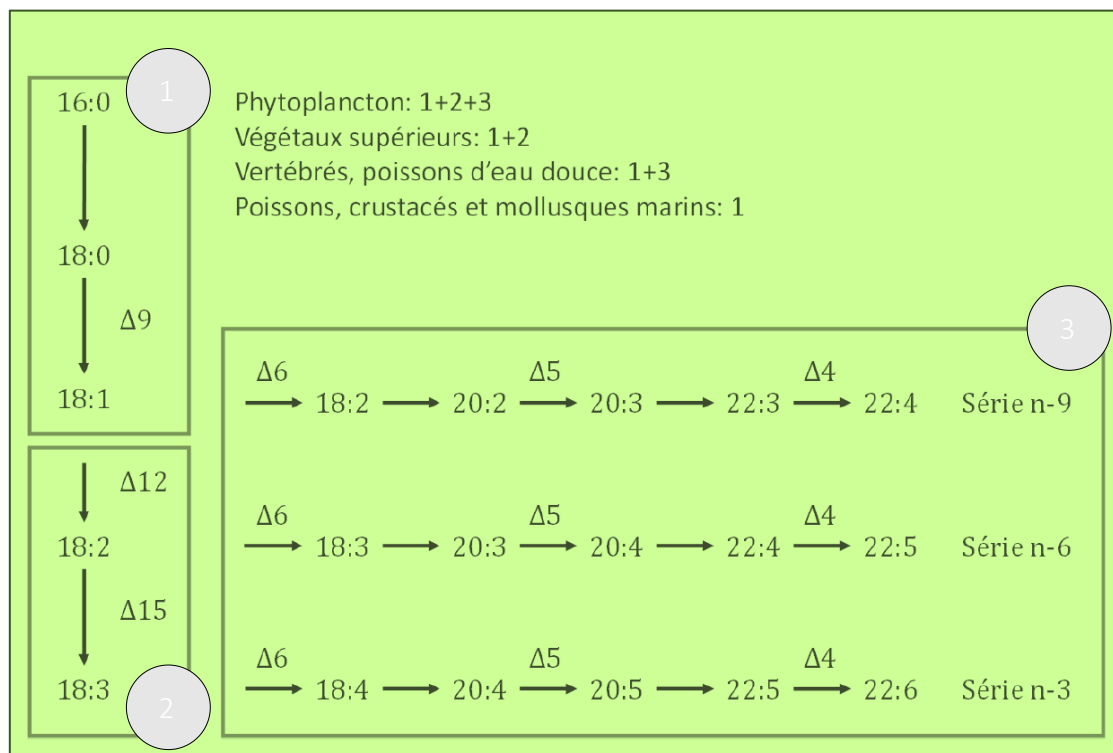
1

16:0

18:0

$\Delta 9$

18:1

Phytoplancton: 1+2+3
Végétaux supérieurs: 1+2
Vertébrés, poissons d'eau douce: 1+3
Poissons, crustacés et mollusques marins: 1

$\Delta 12$

18:2

$\Delta 15$

18:3

2

3

$\Delta 6$ → 18:2 → 20:2 $\Delta 5$ → 20:3 → 22:3 $\Delta 4$ → 22:4 Série n-9

$\Delta 6$ → 18:3 → 20:3 $\Delta 5$ → 20:4 → 22:4 $\Delta 4$ → 22:5 Série n-6

$\Delta 6$ → 18:4 → 20:4 $\Delta 5$ → 20:5 → 22:5 $\Delta 4$ → 22:6 Série n-3